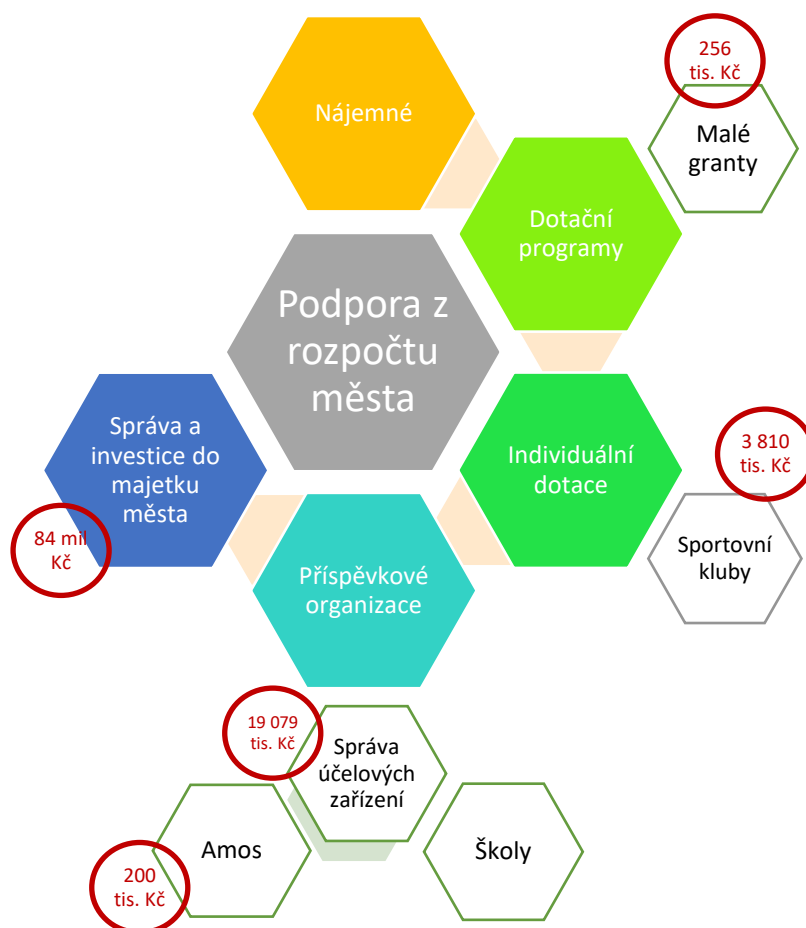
Nájemné

256 tis. Kč

Malé granty

Dotační programy

Podpora z rozpočtu města

Správa a investice do majetku města

84 mil Kč

Individuální dotace

3 810 tis. Kč

Sportovní kluby

Příspěvkové organizace

19 079 tis. Kč

Správa účelových zařízení

Amos

200 tis. Kč

Školy